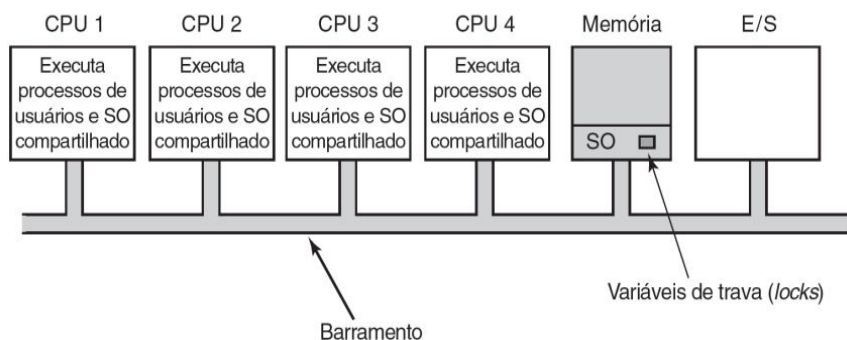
CPU 1

Executa processos de usuários e SO compartilhado

CPU 2

Executa processos de usuários e SO compartilhado

CPU 3

Executa processos de usuários e SO compartilhado

CPU 4

Executa processos de usuários e SO compartilhado

Memória

SO

E/S

Variáveis de trava (*locks*)

Barramento